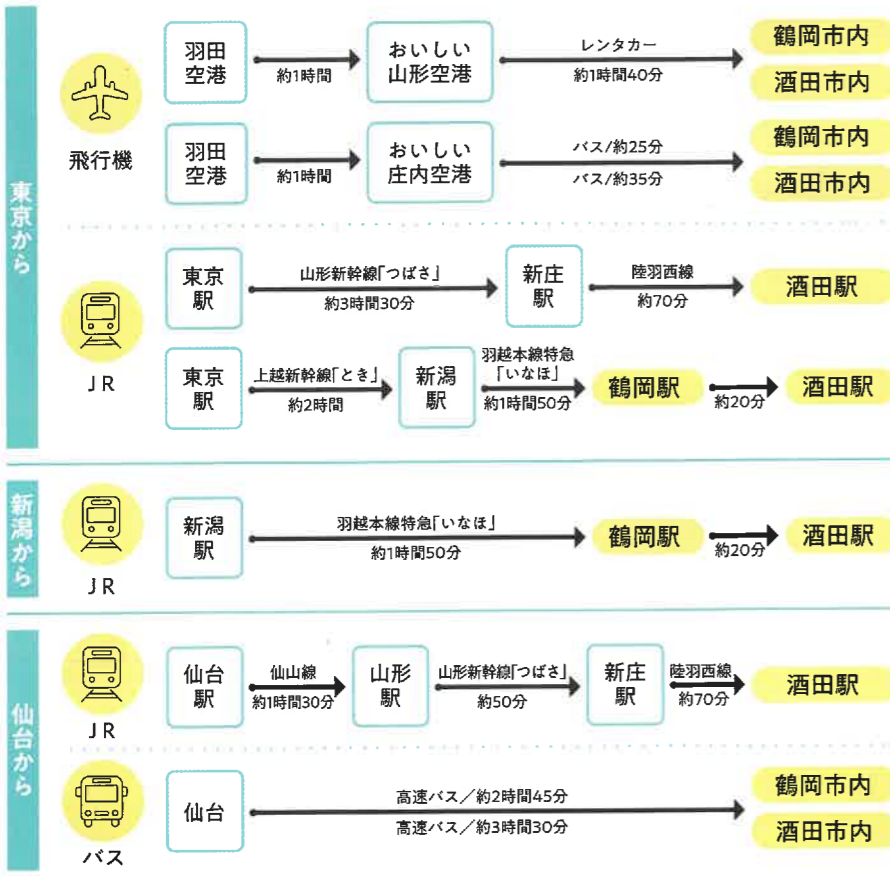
東京から

飛行機

羽田空港 約1時間 おいしい山形空港 レンタカー 約1時間40分 鶴岡市内 酒田市内

羽田空港 約1時間 おいしい庄内空港 バス/約25分 バス/約35分 鶴岡市内 酒田市内

JR

東京駅 山形新幹線「つばさ」 約3時間30分 新庄駅 陸羽西線 約70分 酒田駅

東京駅 上越新幹線「とき」 約2時間 新潟駅 羽越本線特急「いなほ」 約1時間50分 鶴岡駅 約20分 酒田駅

新潟から

JR

新潟駅 羽越本線特急「いなほ」 約1時間50分 鶴岡駅 約20分 酒田駅

仙台から

JR

仙台駅 仙山線 約1時間30分 山形駅 山形新幹線「つばさ」 約50分 新庄駅 陸羽西線 約70分 酒田駅

バス

仙台 高速バス／約2時間45分 高速バス／約3時間30分 鶴岡市内 酒田市内